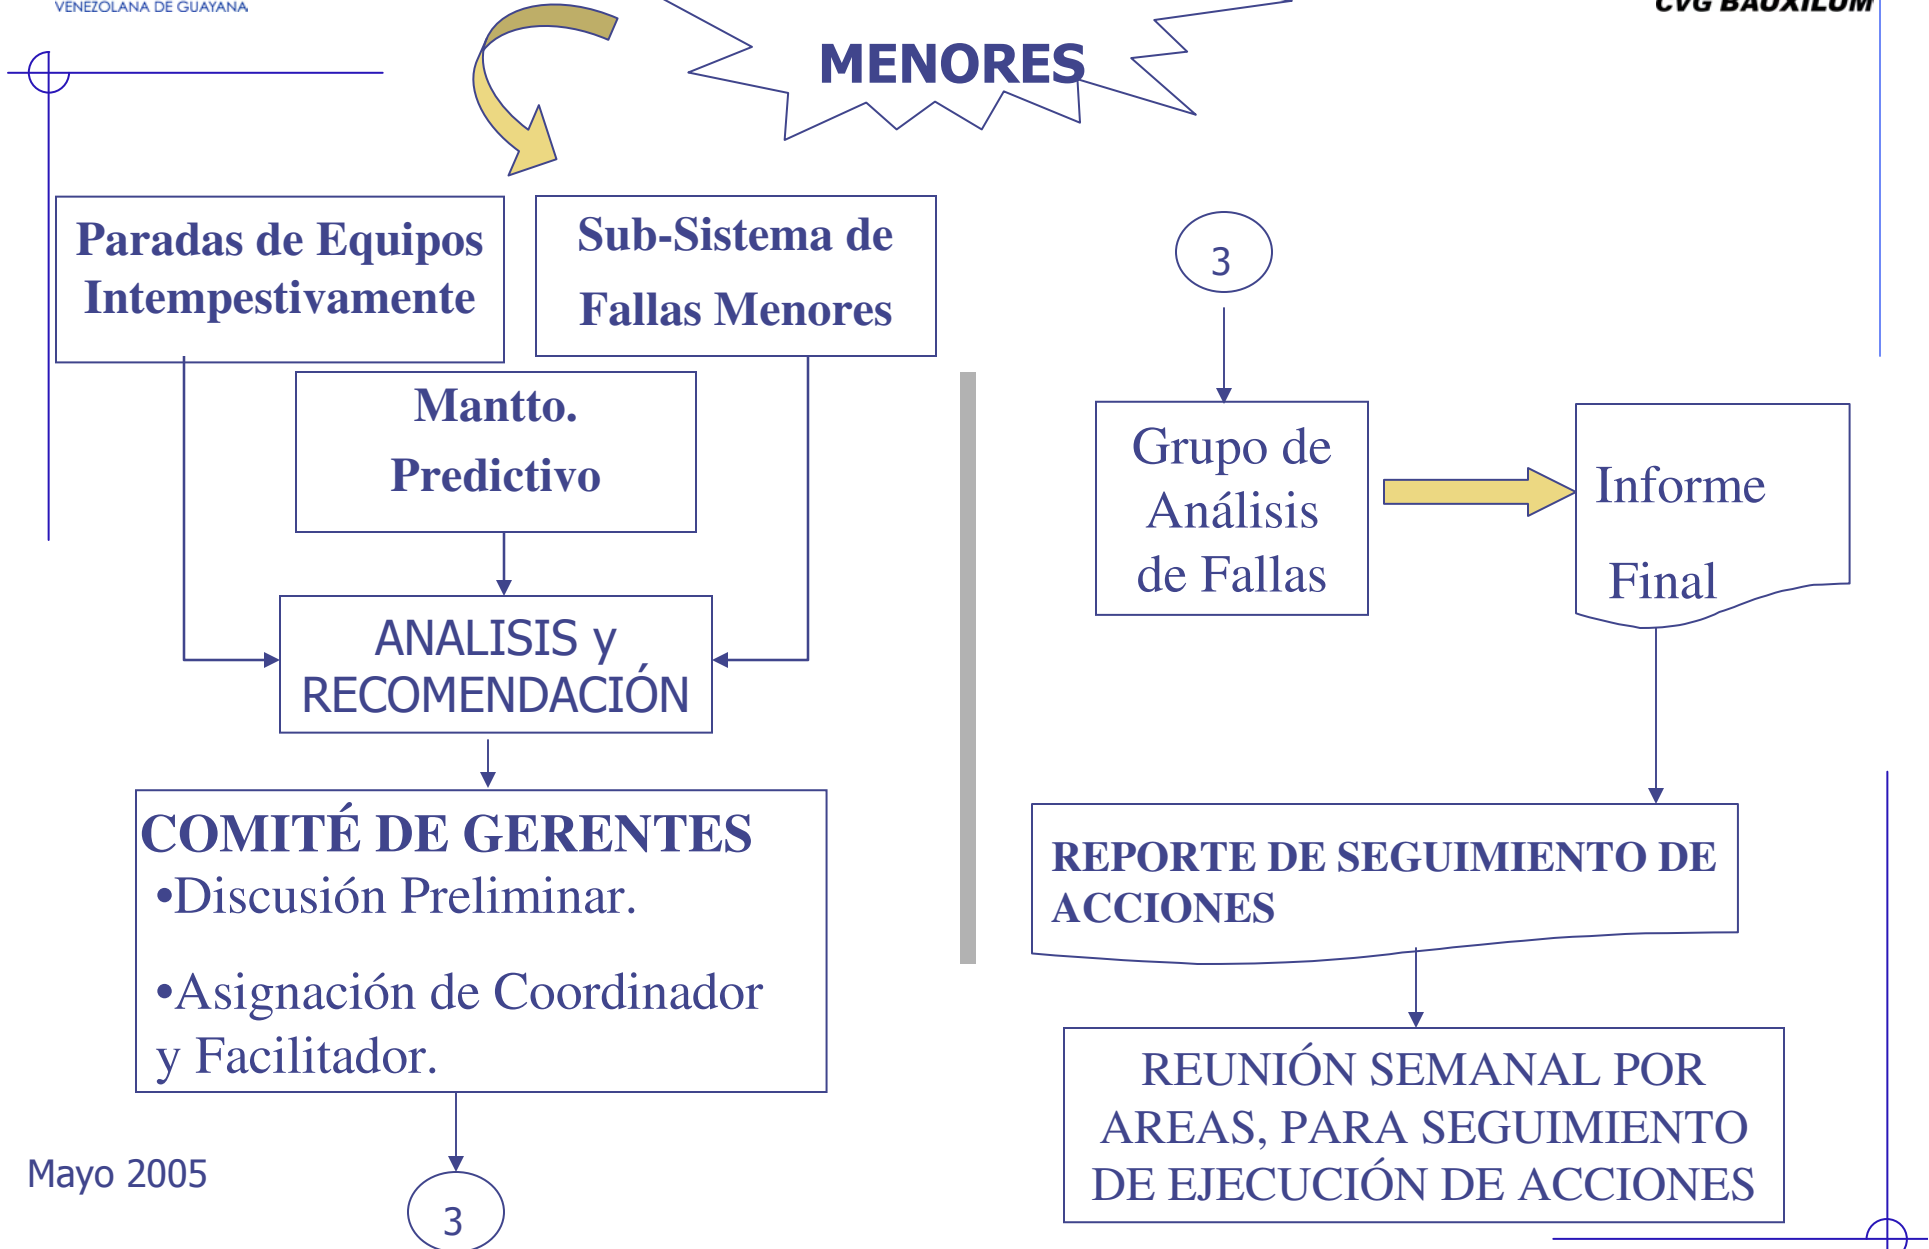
VENEZOLANA DE GUAYANA

CVG BAUXILUM

MENORES

Paradas de Equipos Intempestivamente

Sub-Sistema de Fallas Menores

Mantto. Predictivo

ANALISIS y RECOMENDACIÓN

COMITÉ DE GERENTES
•Discusión Preliminar.

•Asignación de Coordinador y Facilitador.

Mayo 2005

3

3

Grupo de Análisis de Fallas

Informe Final

REPORTE DE SEGUIMIENTO DE ACCIONES

REUNIÓN SEMANAL POR AREAS, PARA SEGUIMIENTO DE EJECUCIÓN DE ACCIONES